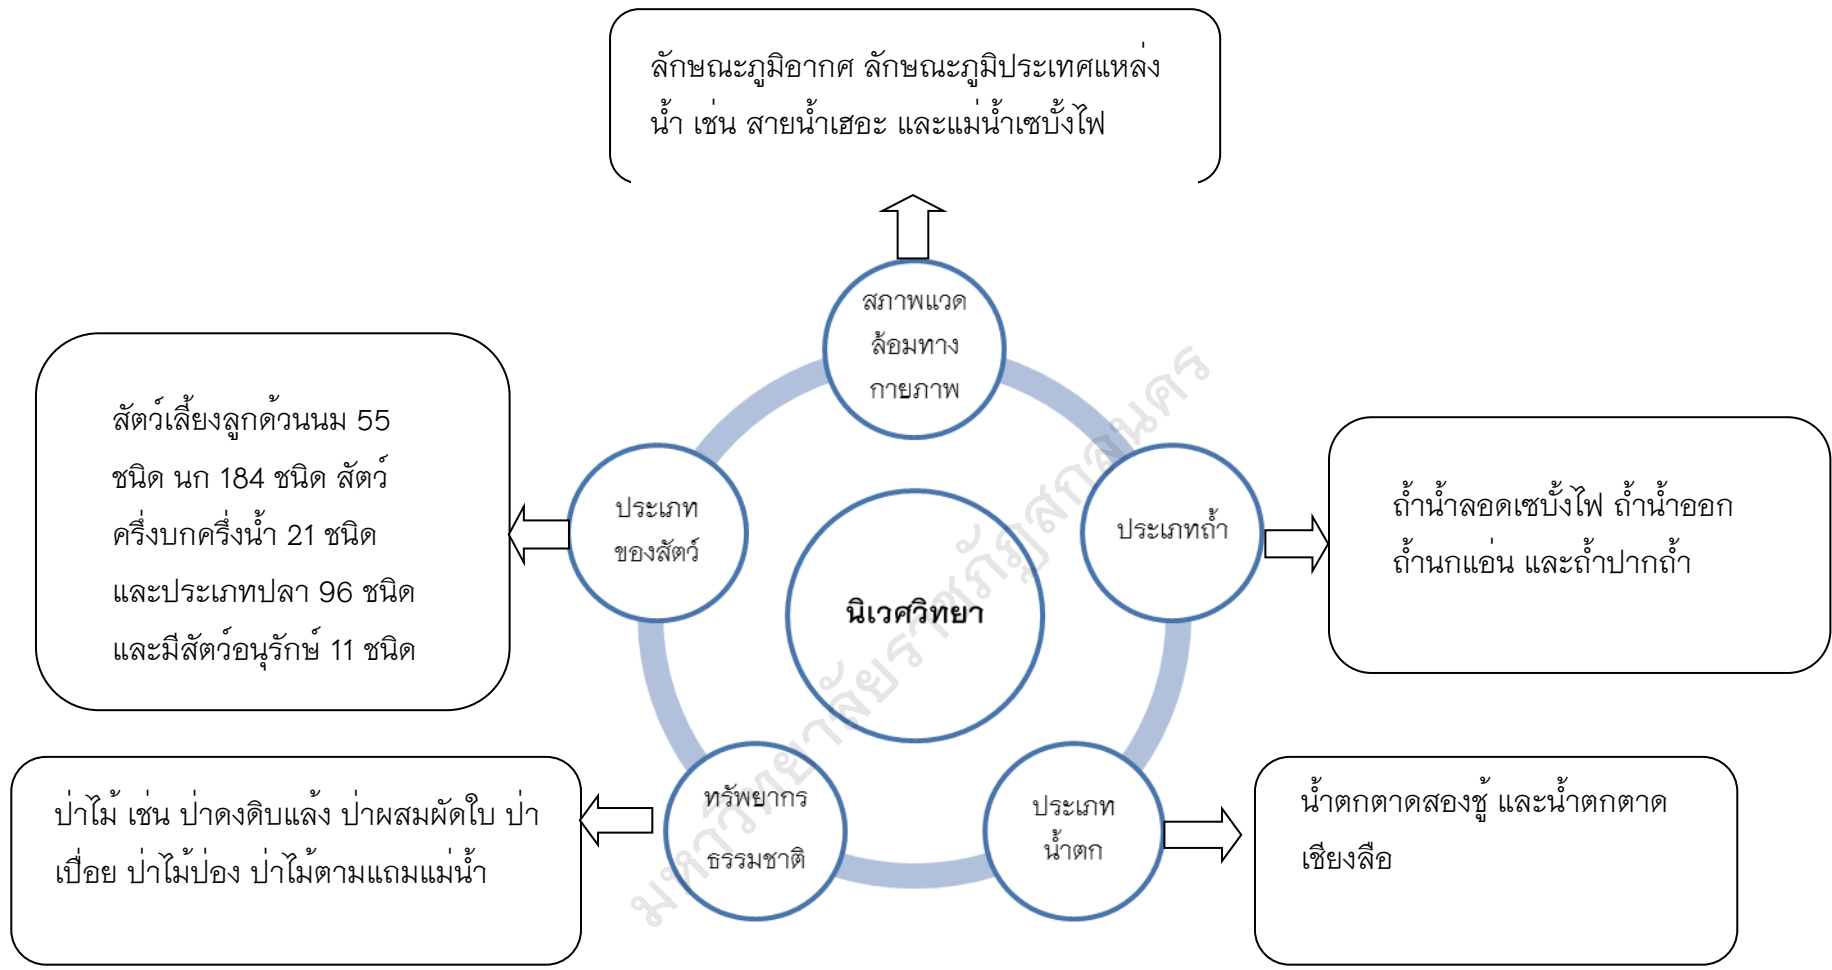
ลักษณะภูมิอากศ ลักษณะภูมิประเทศแหล่งน้ำ เช่น สายน้ำเฮอะ และแม่น้ำเซบั้งไฟ

สภาพแวดล้อมทางกายภาพ

สัตว์เลี้ยงลูกด้วนนม 55 ชนิด นก 184 ชนิด สัตว์ครึ่งบกครึ่งน้ำ 21 ชนิด และประเภทปลา 96 ชนิด และมีสัตว์อนุรักษ์ 11 ชนิด

ประเภทของสัตว์

นิเวศวิทยา

ประเภทถ้ำ

ถ้ำน้ำลอดเซบั้งไฟ ถ้ำน้ำออก ถ้ำนกแอ่น และถ้ำปากถ้ำ

ป่าไม้ เช่น ป่าดงดิบแล้ง ป่าผสมผัดใบ ป่าเปื่อย ป่าไม้ป่อง ป่าไม้ตามแถมแม่น้ำ

ทรัพยากรธรรมชาติ

ประเภทน้ำตก

น้ำตกตาดสองชู้ และน้ำตกตาดเชียงลือ

มหาวิทยาลัยราชภัฏสกลนคร